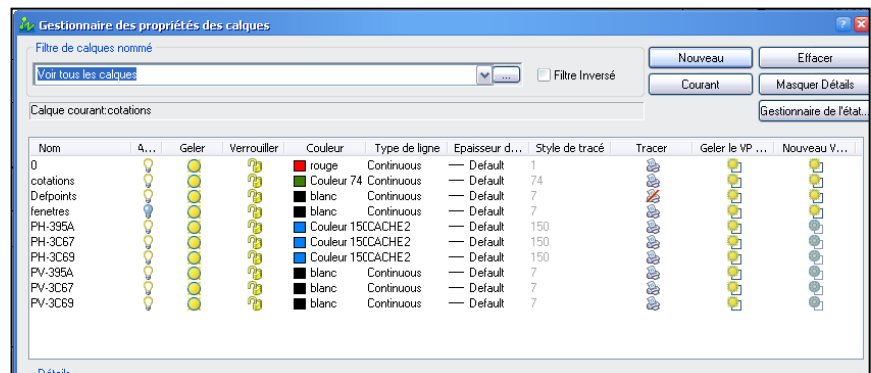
Gestionnaire des propriétés des calques

Filtre de calques nommé

Voir tous les calques

...

Filtre Inversé

Nouveau

Effacer

Courant

Masquer Détails

Calque courant:cotations

Gestionnaire de l'état...

| Nom | A... | Geler | Verrouiller | Couleur | Type de ligne | Epaisseur d... | Style de tracé | Tracer | Geler le VP ... | Nouveau V... |
|---|---|---|---|---|---|---|---|---|---|---|
| 0 | | | | rouge | Continuous | — Default | 1 | | | |
| cotations | | | | Couleur 74 | Continuous | — Default | 74 | | | |
| Defpoints | | | | blanc | Continuous | — Default | 7 | | | |
| fenetres | | | | blanc | Continuous | — Default | 7 | | | |
| PH-395A | | | | Couleur 150 | CACHE2 | — Default | 150 | | | |
| PH-3C67 | | | | Couleur 150 | CACHE2 | — Default | 150 | | | |
| PH-3C69 | | | | Couleur 150 | CACHE2 | — Default | 150 | | | |
| PV-395A | | | | blanc | Continuous | — Default | 7 | | | |
| PV-3C67 | | | | blanc | Continuous | — Default | 7 | | | |
| PV-3C69 | | | | blanc | Continuous | — Default | 7 | | | |

Détails